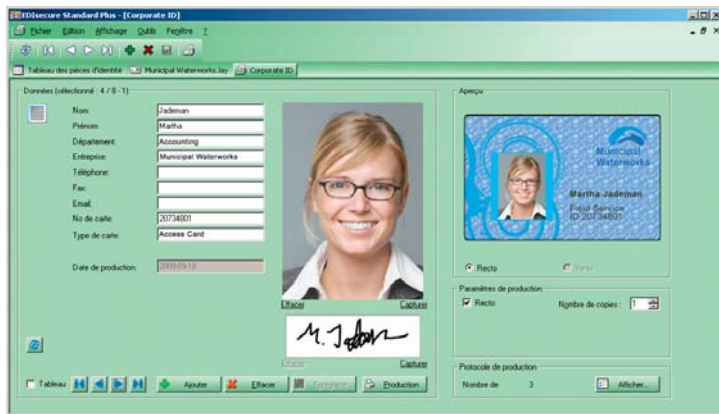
IDIsecure Standard Plus - [Corporate ID]

Fichier Edition Affichage Outils Fenêtre ?

Tableau des pièces d'identité | Municipal Waterworks.lay | Corporate ID

Données (sélectionné : 4 / 8 - 1)

Nom: Jademan
Prénom: Martha
Département: Accounting
Entreprise: Municipal Waterworks
Téléphone:
Fax:
Email:
No de carte: 20734801
Type de carte: Access Card

Date de production: 2009-09-18

Effacer Capturer

M. Jadem

Effacer Capturer

Aperçu

Municipal Waterworks

Martha Jademan
Field Service
ID 20734801

Recto Verso

Paramètres de production
Recto Nombre de copies : 1

Protocole de production
Nombre de 3 Afficher...

Tableau Ajouter Effacer Enregistrer Production